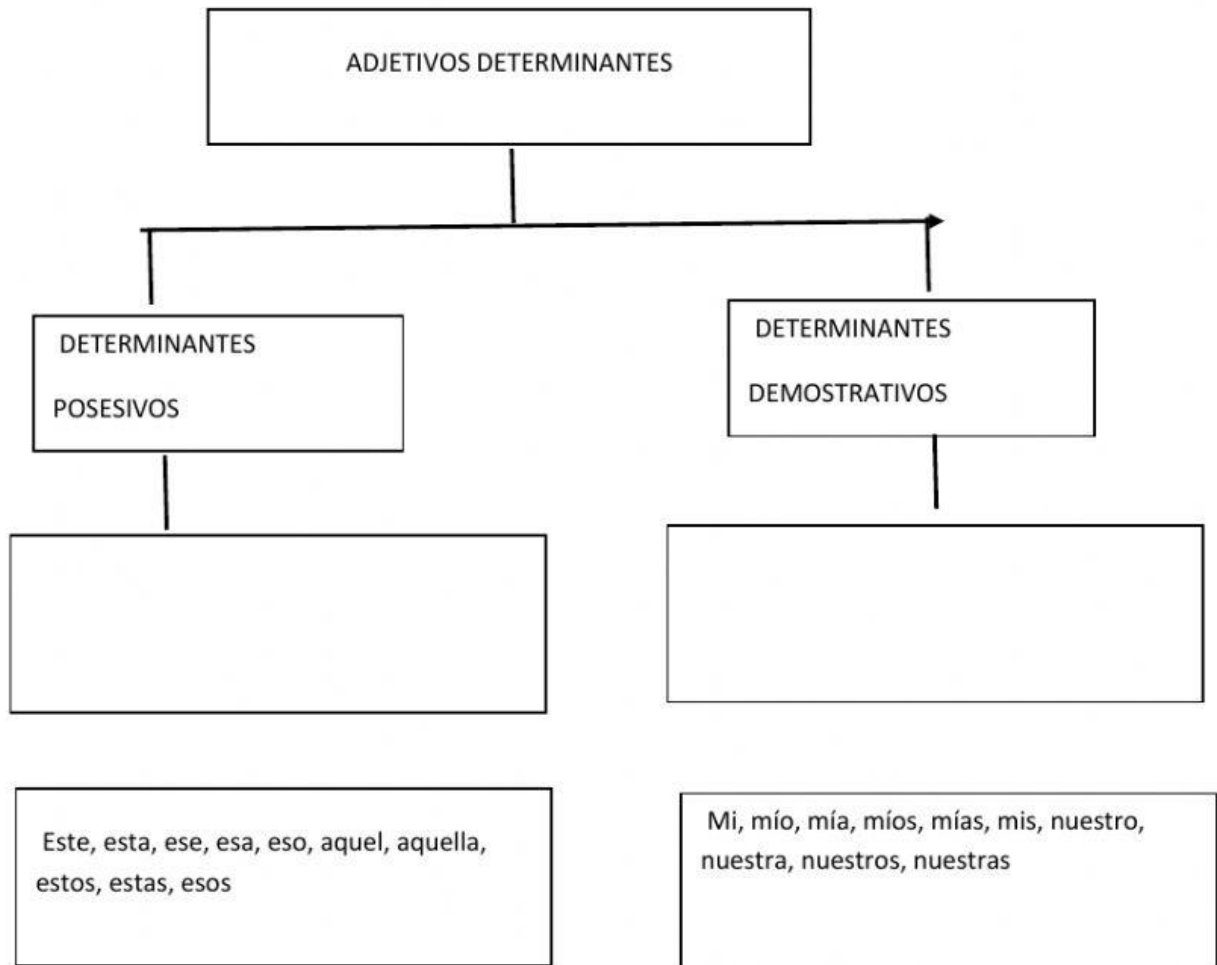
ADJETIVOS DETERMINANTES

DETERMINANTES

POSESIVOS

DETERMINANTES

DEMOSTRATIVOS

Este, esta, ese, esa, eso, aquel, aquella, estos, estas, esos

Mi, mío, mía, míos, mías, mis, nuestro, nuestra, nuestros, nuestras